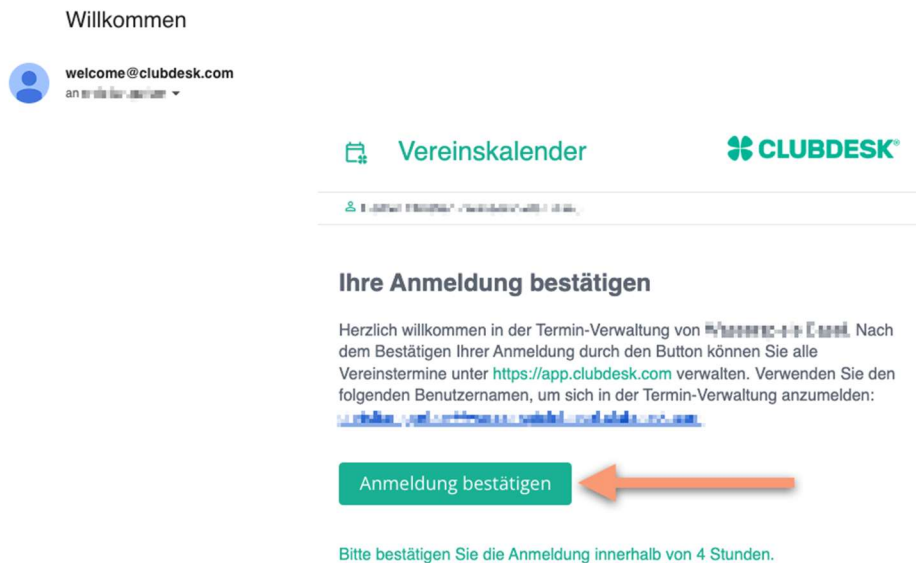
Willkommen

welcome@clubdesk.com
an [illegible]

Vereinskalender

CLUBDESK®

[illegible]

Ihre Anmeldung bestätigen

Herzlich willkommen in der Termin-Verwaltung von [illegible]. Nach dem Bestätigen Ihrer Anmeldung durch den Button können Sie alle Vereinstermine unter https://app.clubdesk.com verwalten. Verwenden Sie den folgenden Benutzernamen, um sich in der Termin-Verwaltung anzumelden: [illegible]

Anmeldung bestätigen

Bitte bestätigen Sie die Anmeldung innerhalb von 4 Stunden.